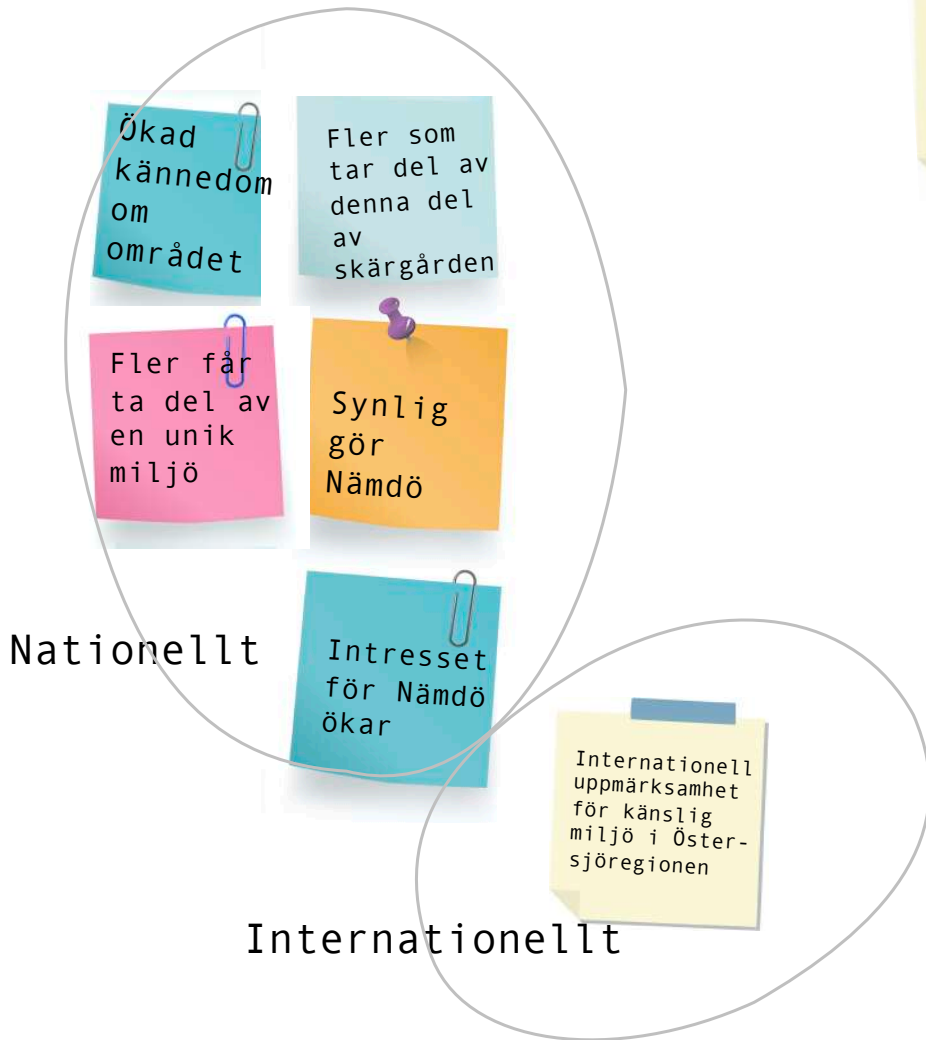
Ökad kännedom om området

Fler som tar del av denna del av skärgården

Fler får ta del av en unik miljö

Synlig gör Nämdö

Nationellt

Intresset för Nämdö ökar

Internationell uppmärksamhet för känslig miljö i Östersjöregionen

Internationellt